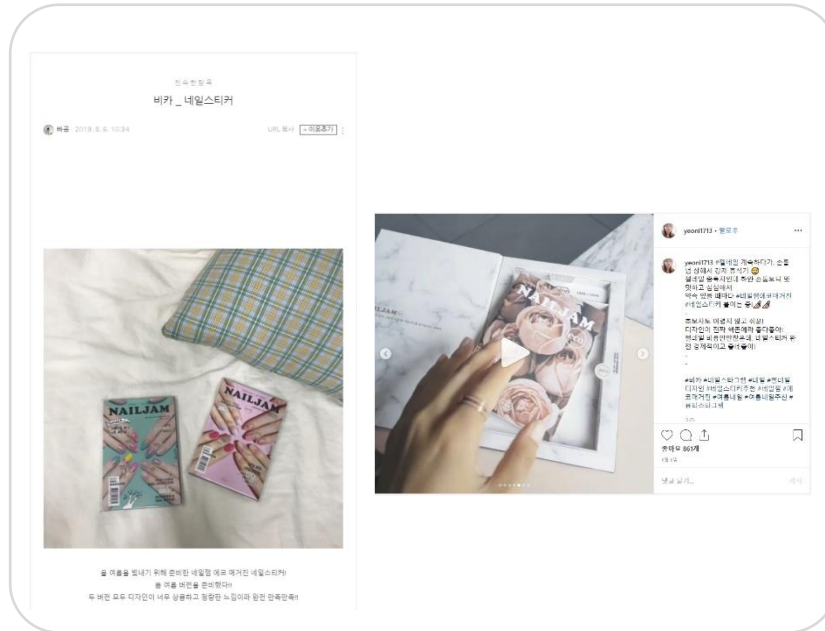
진속한참곡

비카 _ 네일스티커

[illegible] 2019. 6. 6. 10:34

URL 복사 + 이웃추가

NAILJAM

NAILJAM

올 여름을 빛내기 위해 준비한 네일잼 예쁜 매거진 네일스티커!
올 여름 버전을 준비했다!
두 버전 모두 디자인이 너무 상큼하고 청량한 느낌이라 완전 만족만족!!

yeoni1713 • 팔로우

yeoni1713 #젤네일 계속하다가 손톱 넘 상해서 잠깐 휴식기 😂
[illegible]
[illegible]
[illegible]

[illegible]
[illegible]
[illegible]

#비카 #네일스티커 #네일 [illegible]
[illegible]

NAILJAM

좋아요 861개

댓글 달기...

게시